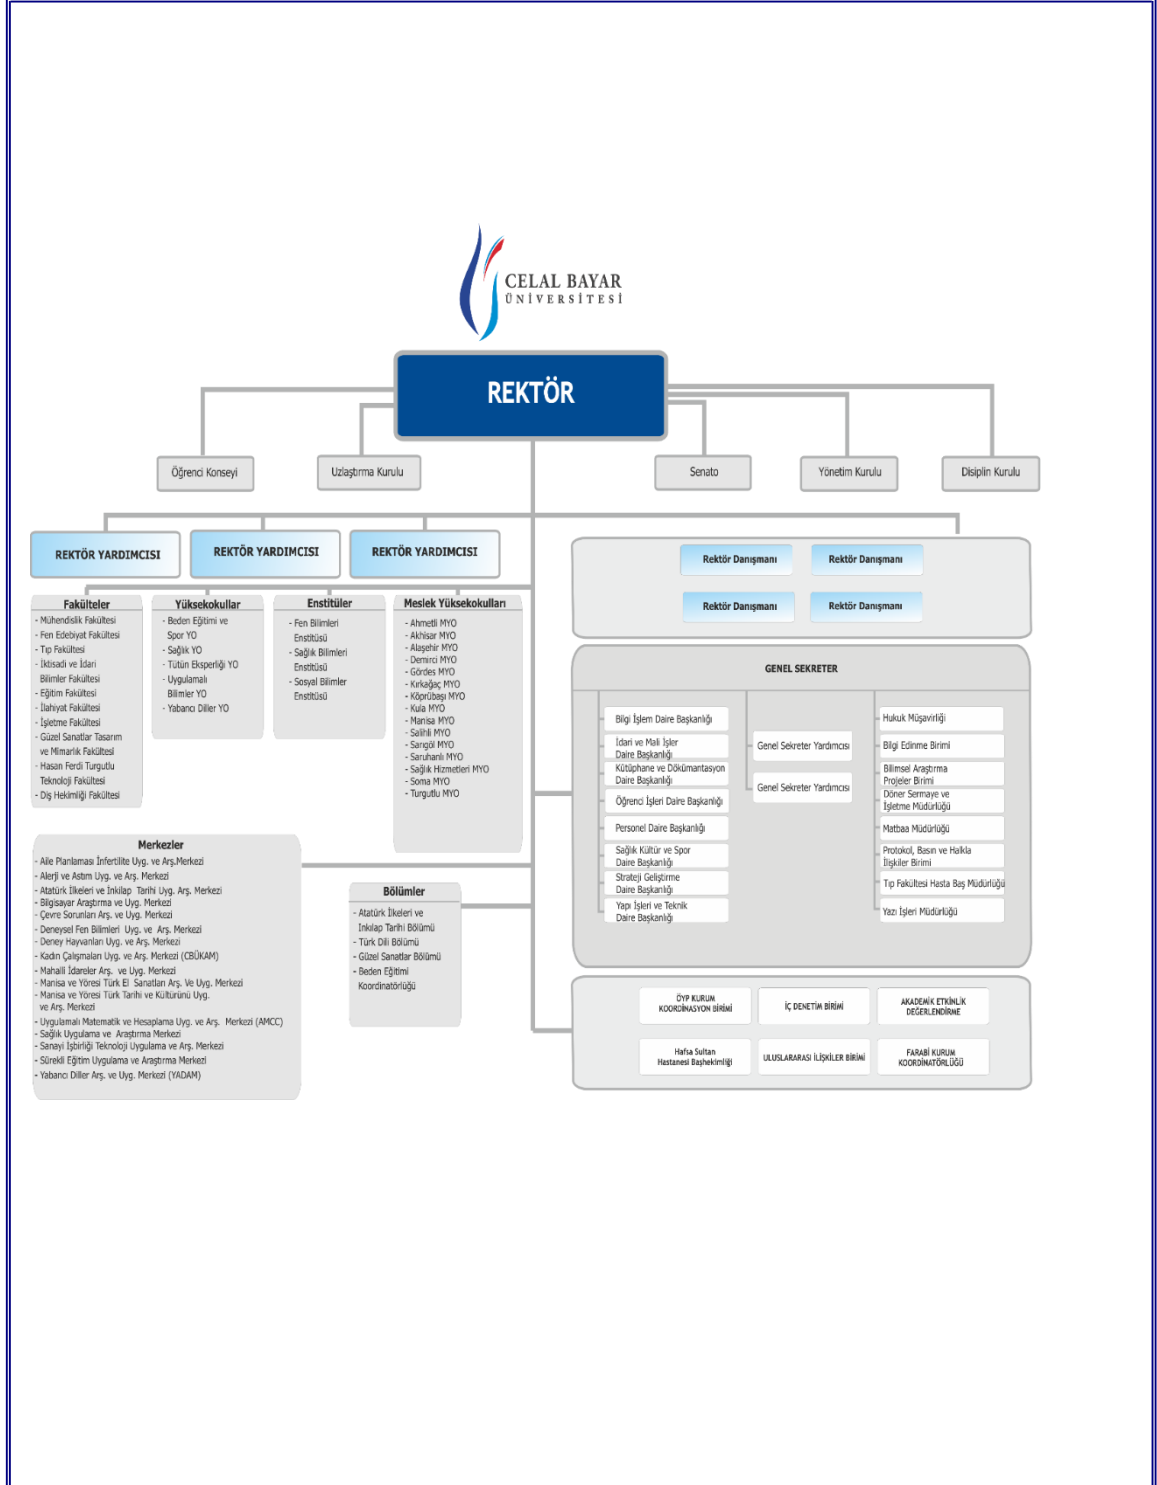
CELAL BAYAR
ÜNİVERSİTESİ

REKTÖR

Öğrenci Konseyi

Uzlaştırma Kurulu

Senato

Yönetim Kurulu

Disiplin Kurulu

REKTÖR YARDIMCISI

REKTÖR YARDIMCISI

REKTÖR YARDIMCISI

Rektör Danışmanı

Rektör Danışmanı

Rektör Danışmanı

Rektör Danışmanı

Fakülteler
- Mühendislik Fakültesi
- Fen Edebiyat Fakültesi
- Tıp Fakültesi
- İktisadi ve İdari Bilimler Fakültesi
- Eğitim Fakültesi
- İlahiyat Fakültesi
- İşletme Fakültesi
- Güzel Sanatlar Tasarım ve Mimarlık Fakültesi
- Hasan Ferdi Turgutlu Teknoloji Fakültesi
- Diş Hekimliği Fakültesi

Yüksekokullar
- Beden Eğitimi ve Spor YO
- Sağlık YO
- Tütün Eksperliği YO
- Uygulamalı Bilimler YO
- Yabancı Diller YO

Enstitüler
- Fen Bilimleri Enstitüsü
- Sağlık Bilimleri Enstitüsü
- Sosyal Bilimler Enstitüsü

Meslek Yüksekokulları
- Ahmetli MYO
- Akhisar MYO
- Alaşehir MYO
- Demirci MYO
- Gördes MYO
- Kırkağaç MYO
- Köprübaşı MYO
- Kula MYO
- Manisa MYO
- Salihli MYO
- Sarıgöl MYO
- Saruhanlı MYO
- Sağlık Hizmetleri MYO
- Soma MYO
- Turgutlu MYO

GENEL SEKRETER

Bilgi İşlem Daire Başkanlığı
İdari ve Mali İşler Daire Başkanlığı
Kütüphane ve Dökümantasyon Daire Başkanlığı
Öğrenci İşleri Daire Başkanlığı
Personel Daire Başkanlığı
Sağlık Kültür ve Spor Daire Başkanlığı
Strateji Geliştirme Daire Başkanlığı
Yapı İşleri ve Teknik Daire Başkanlığı

Genel Sekreter Yardımcısı
Genel Sekreter Yardımcısı

Hukuk Müşavirliği
Bilgi Edinme Birimi
Bilimsel Araştırma Projeler Birimi
Döner Sermaye ve İşletme Müdürlüğü
Matbaa Müdürlüğü
Protokol, Basın ve Halkla İlişkiler Birimi
Tıp Fakültesi Hasta Baş Müdürlüğü
Yazı İşleri Müdürlüğü

Merkezler
- Aile Planlaması İnfertilite Uyg. ve Arş.Merkezi
- Alerji ve Astım Uyg. ve Arş. Merkezi
- Atatürk İlkeleri ve İnkılap Tarihi Uyg. Arş. Merkezi
- Bilgisayar Araştırma ve Uyg. Merkezi
- Çevre Sorunları Arş. ve Uyg. Merkezi
- Deneysel Fen Bilimleri Uyg. ve Arş. Merkezi
- Deney Hayvanları Uyg. ve Arş. Merkezi
- Kadın Çalışmaları Uyg. ve Arş. Merkezi (CBÜKAM)
- Mahalli İdareler Arş. ve Uyg. Merkezi
- Manisa ve Yöresi Türk El Sanatları Arş. Ve Uyg. Merkezi
- Manisa ve Yöresi Türk Tarihi ve Kültürünü Uyg. ve Arş. Merkezi
- Uygulamalı Matematik ve Hesaplama Uyg. ve Arş. Merkezi (AMCC)
- Sağlık Uygulama ve Araştırma Merkezi
- Sanayi İşbirliği Teknoloji Uygulama ve Arş. Merkezi
- Sürekli Eğitim Uygulama ve Araştırma Merkezi
- Yabancı Diller Arş. ve Uyg. Merkezi (YADAM)

Bölümler
- Atatürk İlkeleri ve İnkılap Tarihi Bölümü
- Türk Dili Bölümü
- Güzel Sanatlar Bölümü
- Beden Eğitimi Koordinatörlüğü

DYP KURUM KOORDİNASYON BİRİMİ

İÇ DENETİM BİRİMİ

AKADEMİK ETKİNLİK DEĞERLENDİRME

Hafsa Sultan Hastanesi Başhekimliği

ULUSLARARASI İLİŞKİLER BİRİMİ

FARABİ KURUM KOORDİNATÖRLÜĞÜ